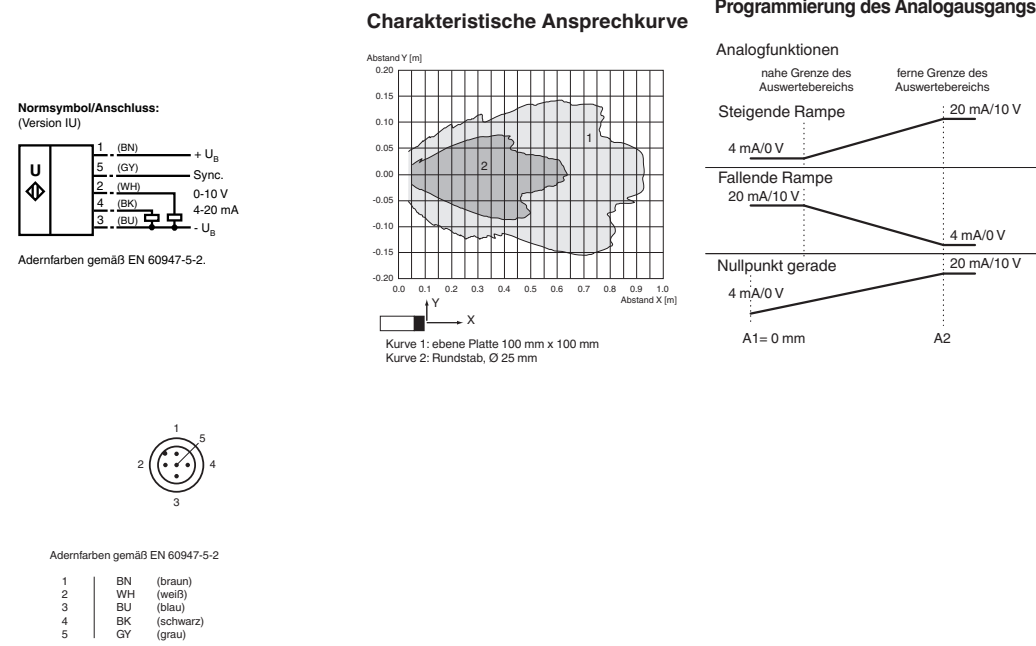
Normsymbol/Anschluss:
(Version IU)

U

1 (BN) + $U_B$
5 (GY) Sync.
2 (WH) 0-10 V
4 (BK) 4-20 mA
3 (BU) - $U_B$

Adernfarben gemäß EN 60947-5-2.

Charakteristische Ansprechkurve

Abstand Y [m]
0.20
0.15
0.10
0.05
0.00
-0.05
-0.10
-0.15
-0.20
0.0 0.1 0.2 0.3 0.4 0.5 0.6 0.7 0.8 0.9 1.0
Abstand X [m]
1
2
Y
X

Kurve 1: ebene Platte 100 mm x 100 mm
Kurve 2: Rundstab, Ø 25 mm

Programmierung des Analogausgangs

Analogfunktionen
nahe Grenze des Auswertebereichs
ferne Grenze des Auswertebereichs
Steigende Rampe
20 mA/10 V
4 mA/0 V
Fallende Rampe
20 mA/10 V
4 mA/0 V
Nullpunkt gerade
20 mA/10 V
4 mA/0 V
A1= 0 mm
A2

1
5
2
4
3

Adernfarben gemäß EN 60947-5-2

| | | |
|---|---|---|
| 1 | BN | (braun) |
| 2 | WH | (weiß) |
| 3 | BU | (blau) |
| 4 | BK | (schwarz) |
| 5 | GY | (grau) |